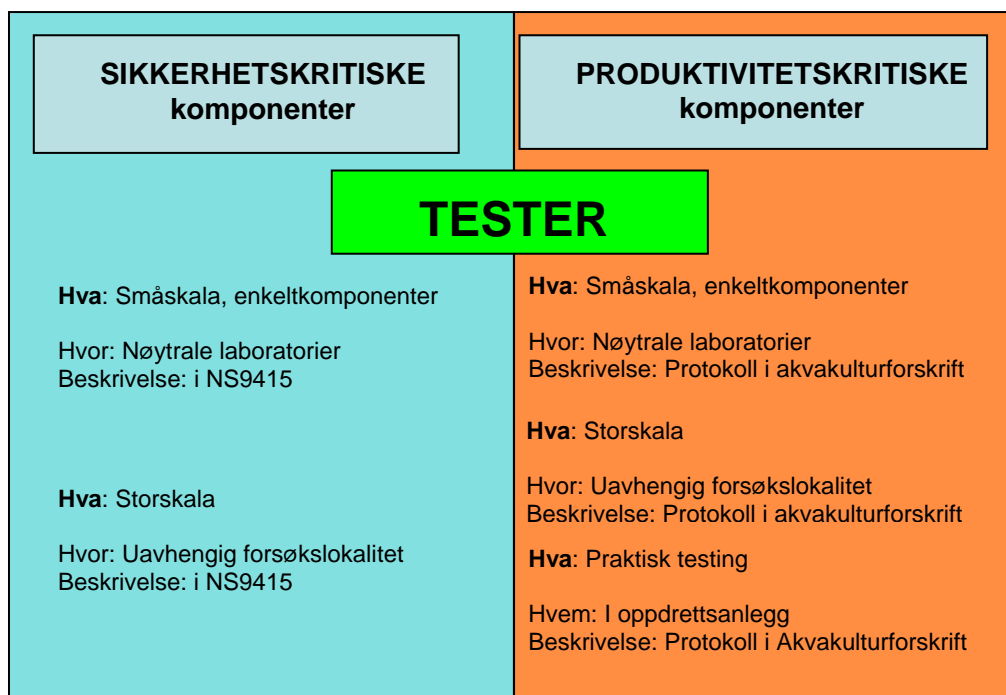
SIKKERHETSKRITISKE komponenter

PRODUKTIVITETSKRITISKE komponenter

TESTER

Hva: Småskala, enkeltkomponenter

Hvor: Nøytrale laboratorier
Beskrivelse: i NS9415

Hva: Storskala

Hvor: Uavhengig forsøkslokalitet
Beskrivelse: i NS9415

Hva: Småskala, enkeltkomponenter

Hvor: Nøytrale laboratorier
Beskrivelse: Protokoll i akvakulturforskrift

Hva: Storskala

Hvor: Uavhengig forsøkslokalitet
Beskrivelse: Protokoll i akvakulturforskrift

Hva: Praktisk testing

Hvem: I oppdrettsanlegg
Beskrivelse: Protokoll i Akvakulturforskrift